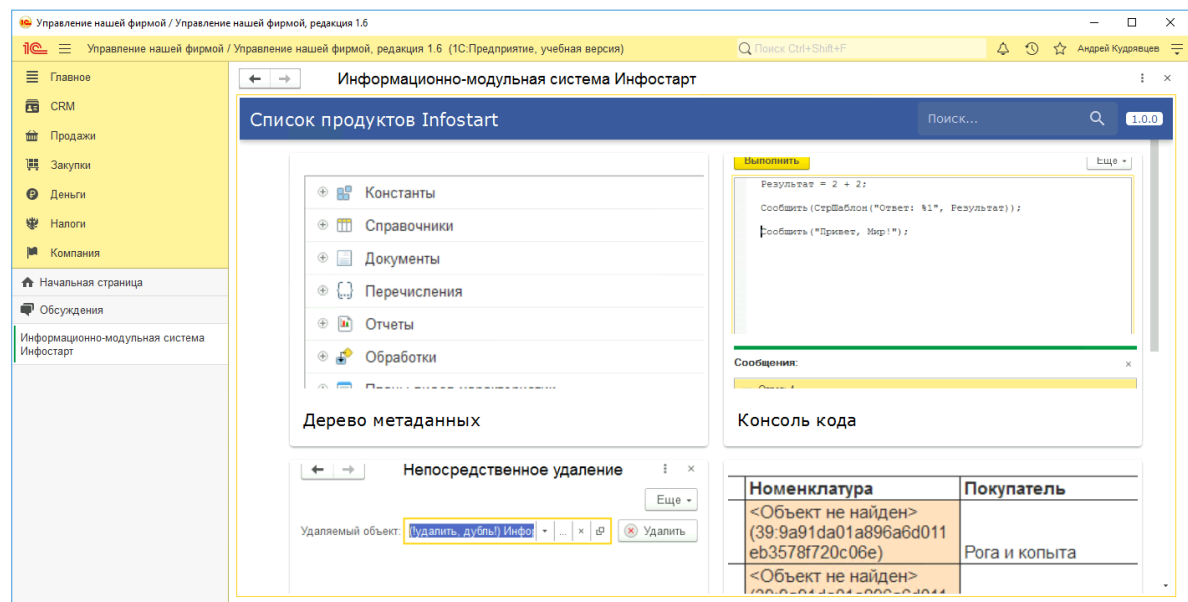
Управление нашей фирмой / Управление нашей фирмой, редакция 1.6

1С Управление нашей фирмой / Управление нашей фирмой, редакция 1.6 (1С:Предприятие, учебная версия) Поиск Ctrl+Shift+F Андрей Кудрявцев

Главное
CRM
Продажи
Закупки
Деньги
Налоги
Компания
Начальная страница
Обсуждения
Информационно-модульная система Инфостарт

Информационно-модульная система Инфостарт

Список продуктов Infostart Поиск... 1.0.0

Константы
Справочники
Документы
Перечисления
Отчеты
Обработки
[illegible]

Дерево метаданных

Выполнить Еще
Результат = 2 + 2;
Сообщить(СтрШаблон("Ответ: %1", Результат));
Сообщить("Привет, Мир!");

Сообщения:
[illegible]

Консоль кода

Непосредственное удаление
Еще
Удаляемый объект: (удалить, дубль!) Инфо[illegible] ... × Удалить

| Номенклатура | Покупатель |
|---|---|
| <Объект не найден> (39:9a91da01a896a6d011eb3578f720c06e) | Рога и копыта |
| <Объект не найден> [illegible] | |